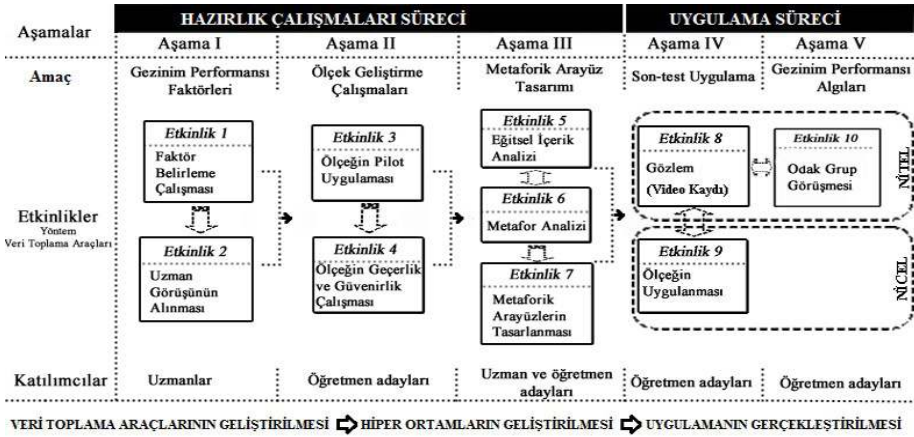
Aşamalar

HAZIRLIK ÇALIŞMALARI SÜRECİ

UYGULAMA SÜRECİ

| Aşamalar | Aşama I | Aşama II | Aşama III | Aşama IV | Aşama V |
|---|---|---|---|---|---|
| Amaç | Gezinim Performansı Faktörleri | Ölçek Geliştirme Çalışmaları | Metaforik Arayüz Tasarımı | Son-test Uygulama | Gezinim Performansı Algıları |
| Katılımcılar | Uzmanlar | Öğretmen adayları | Uzman ve öğretmen adayları | Öğretmen adayları | Öğretmen adayları |

Etkinlikler
Yöntem
Veri Toplama Araçları

Etkinlik 1
Faktör Belirleme Çalışması

Etkinlik 2
Uzman Görüşünün Alınması

Etkinlik 3
Ölçeğin Pilot Uygulaması

Etkinlik 4
Ölçeğin Geçerlik ve Güvenirlik Çalışması

Etkinlik 5
Eğitsel İçerik Analizi

Etkinlik 6
Metafor Analizi

Etkinlik 7
Metaforik Arayüzlerin Tasarlanması

Etkinlik 8
Gözlem
(Video Kaydı)

Etkinlik 10
Odak Grup Görüşmesi

NİTEL

Etkinlik 9
Ölçeğin Uygulanması

NİCEL

VERİ TOPLAMA ARAÇLARININ GELİŞTİRİLMESİ HİPER ORTAMLARIN GELİŞTİRİLMESİ UYGULAMANIN GERÇEKLEŞTİRİLMESİ